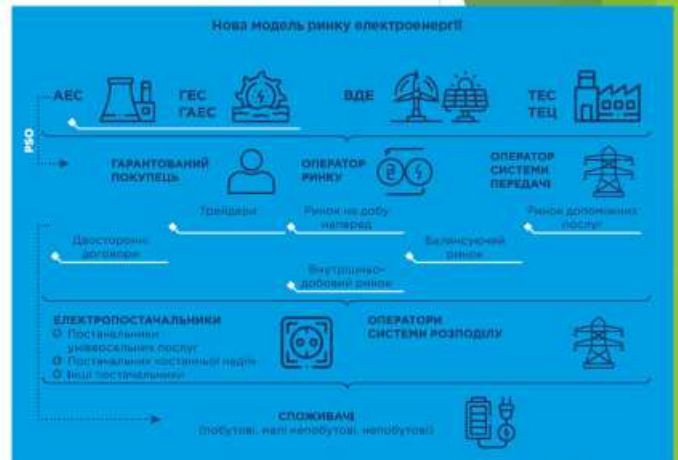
Нова модель ринку електроенергії

АЕС

ГЕС
ГАЕС

ВДЕ

ТЕС
ТЕЦ

PSO

ГАРАНТОВАНИЙ ПОКУПЕЦЬ

ОПЕРАТОР РИНКУ

ОПЕРАТОР СИСТЕМИ ПЕРЕДАЧІ

Трейдери

Ринок на добу наперед

Ринок допоміжних послуг

Двосторонні договори

Балансуючий ринок

Внутрішньо-добовий ринок

ЕЛЕКТРОПОСТАЧАЛЬНИКИ
Постачальники універсальних послуг
Постачальник останньої надії
Інші постачальники

ОПЕРАТОРИ СИСТЕМИ РОЗПОДІЛУ

СПОЖИВАЧІ
(побутові, малі непобутові, непобутові)